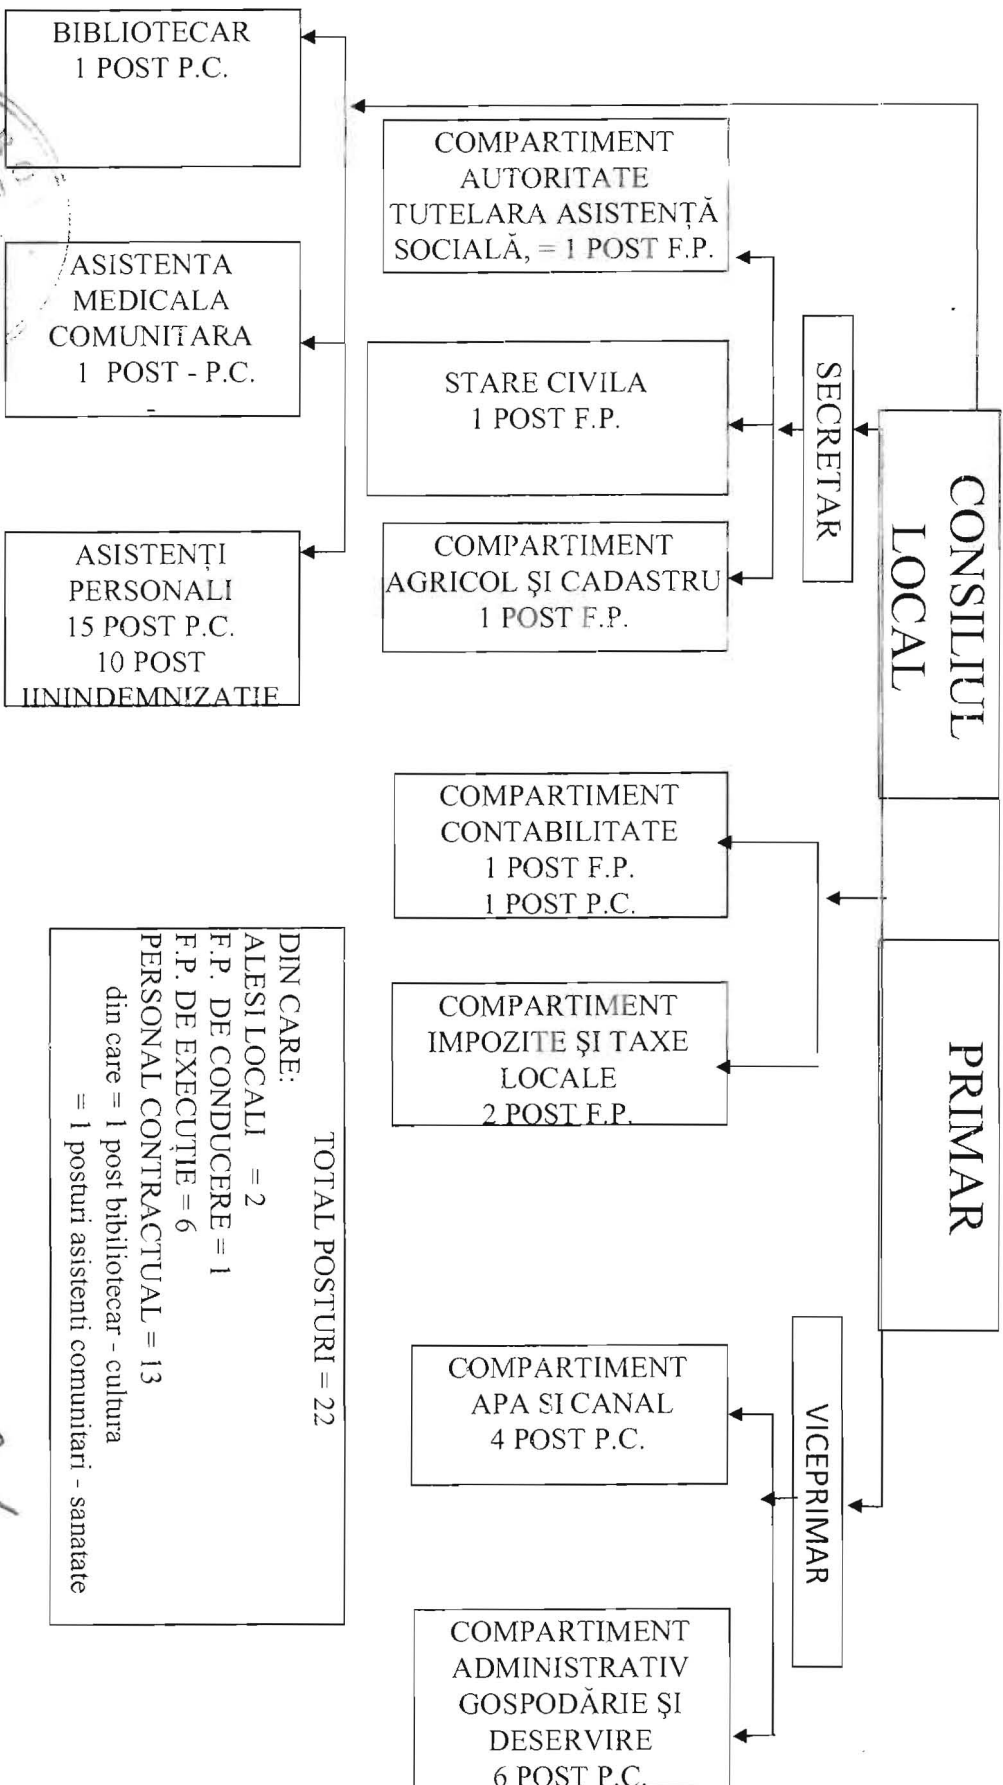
CONSILIUL LOCAL

PRIMAR

SECRETAR

VICEPRIMAR

BIBLIOTECAR
1 POST P.C.

ASISTENTA MEDICALA COMUNITARA
1 POST - P.C.

ASISTENȚI PERSONALI
15 POST P.C.
10 POST IIINDEMNIZATIE

COMPARTIMENT AUTORITATE TUTELARA ASISTENȚĂ SOCIALĂ, = 1 POST F.P.

STARE CIVILA
1 POST F.P.

COMPARTIMENT AGRICOL ŞI CADASTRU
1 POST F.P.

COMPARTIMENT CONTABILITATE
1 POST F.P.
1 POST P.C.

COMPARTIMENT IMPOZITE ŞI TAXE LOCALE
2 POST F.P.

COMPARTIMENT APA SI CANAL
4 POST P.C.

COMPARTIMENT ADMINISTRATIV GOSPODĂRIE ŞI DESERVIRE
6 POST P.C.

TOTAL POSTURI = 22
DIN CARE:
ALESI LOCALI = 2
F.P. DE CONDUCERE = 1
F.P. DE EXECUȚIE = 6
PERSONAL CONTRACTUAL = 13
din care = 1 post bibiliotecar - cultura
= 1 posturi asistenti comunitari - sanatate